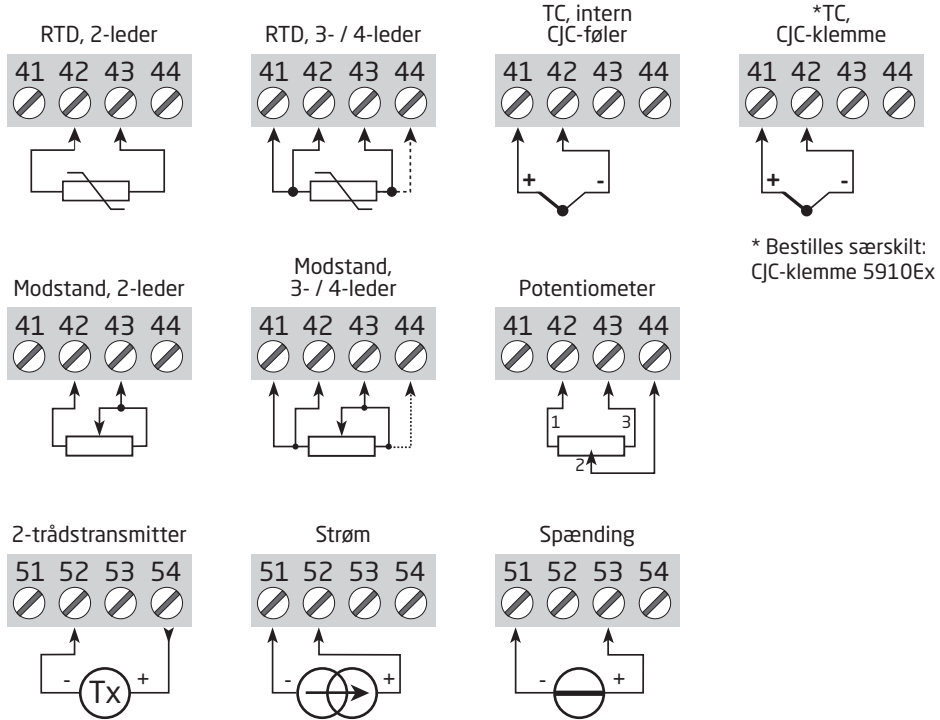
RTD, 2-leder

41 42 43 44

RTD, 3- / 4-leder

41 42 43 44

TC, intern CJC-føler

41 42 43 44

+ -

*TC, CJC-klemme

41 42 43 44

+ -

* Bestilles særskilt: CJC-klemme 5910Ex

Modstand, 2-leder

41 42 43 44

Modstand, 3- / 4-leder

41 42 43 44

Potentiometer

41 42 43 44

1 3 2

2-trådstransmitter

51 52 53 54

- Tx +

Strøm

51 52 53 54

- +

Spænding

51 52 53 54

- +